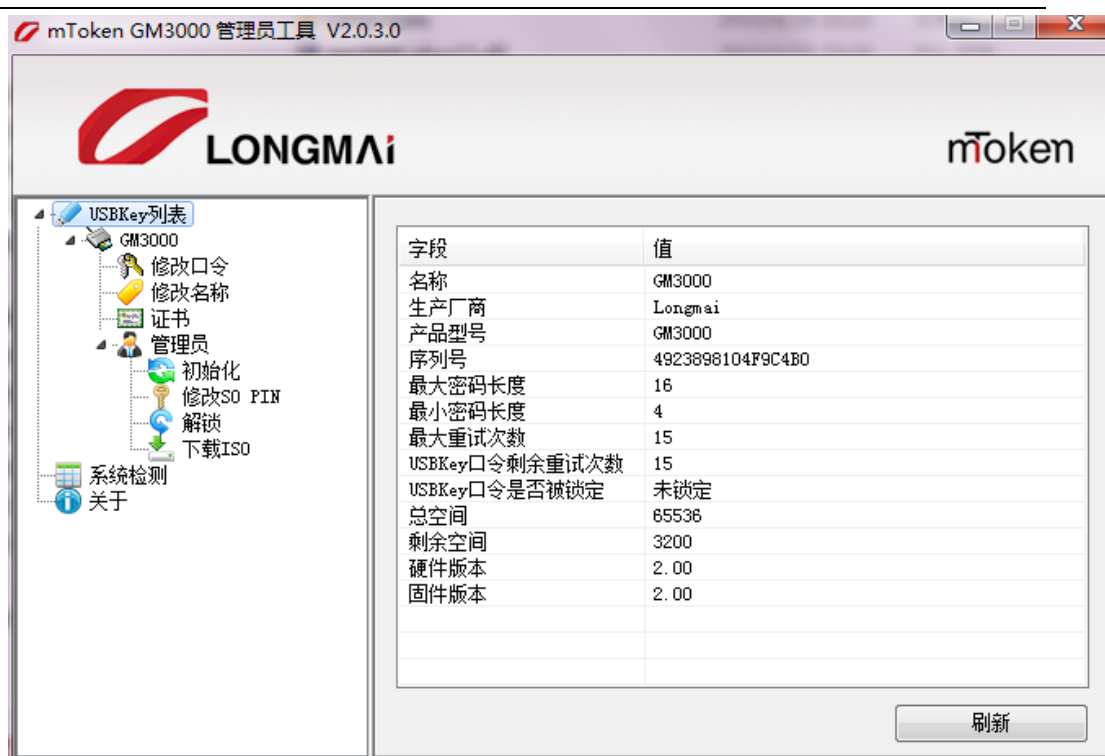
mToken GM3000 管理员工具 V2.0.3.0

LONGMAi

mToken

USBKey列表
GM3000
修改口令
修改名称
证书
管理员
初始化
修改SO PIN
解锁
下载ISO
系统检测
关于

| 字段 | 值 |
|---|---|
| 名称 | GM3000 |
| 生产厂商 | Longmai |
| 产品型号 | GM3000 |
| 序列号 | 4923898104F9C4B0 |
| 最大密码长度 | 16 |
| 最小密码长度 | 4 |
| 最大重试次数 | 15 |
| USBKey口令剩余重试次数 | 15 |
| USBKey口令是否被锁定 | 未锁定 |
| 总空间 | 65536 |
| 剩余空间 | 3200 |
| 硬件版本 | 2.00 |
| 固件版本 | 2.00 |

刷新